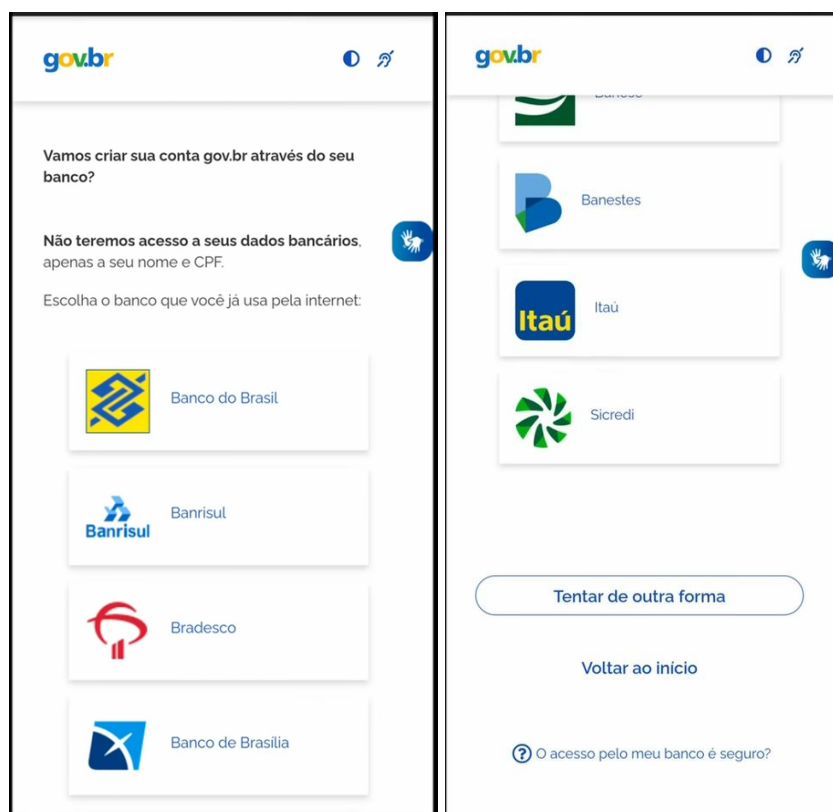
gov.br

Vamos criar sua conta gov.br através do seu banco?

Não teremos acesso a seus dados bancários, apenas a seu nome e CPF.

Escolha o banco que você já usa pela internet:

Banco do Brasil

Banrisul

Banrisul

Bradesco

Banco de Brasília

gov.br

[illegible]

Banestes

Itaú

Itaú

Sicredi

Tentar de outra forma

Voltar ao início

? O acesso pelo meu banco é seguro?